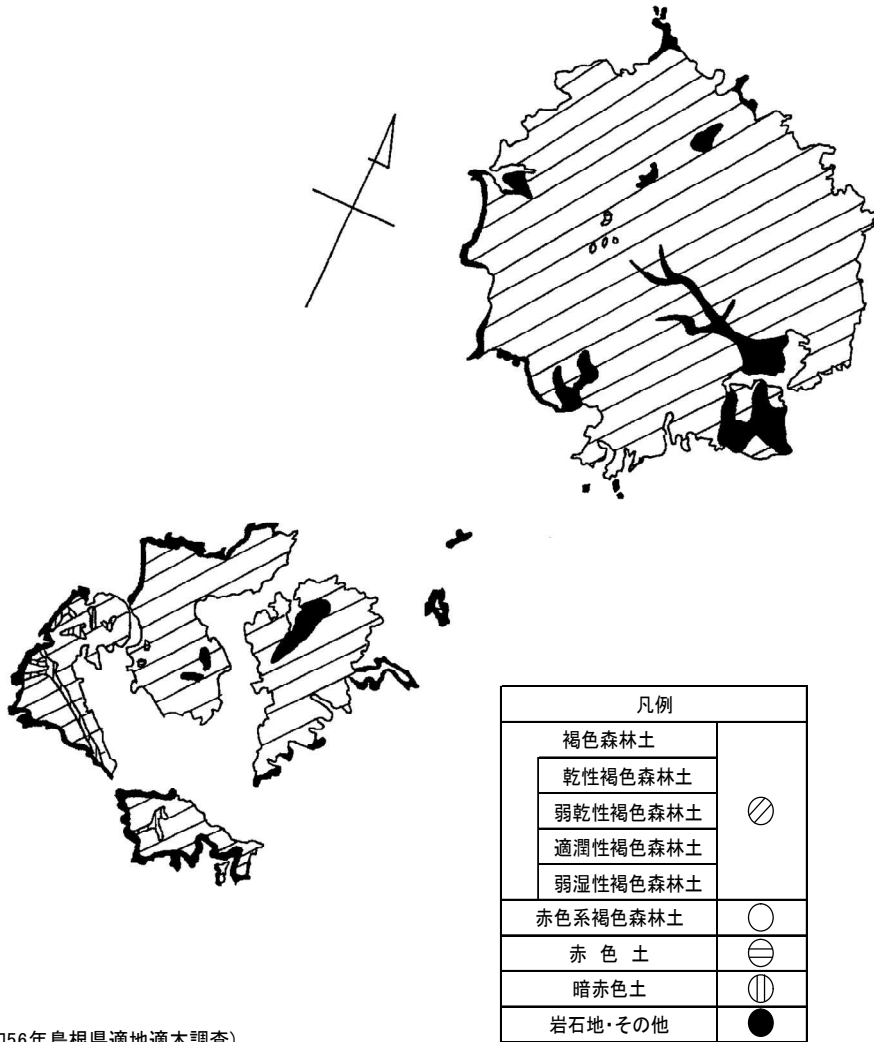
| 凡例 | |
|---|---|
| 褐色森林土 | |
| 乾性褐色森林土 | |
| 弱乾性褐色森林土 | |
| 適潤性褐色森林土 | |
| 弱湿性褐色森林土 | |
| 赤色系褐色森林土 | |
| 赤 色 土 | |
| 暗赤色土 | |
| 岩石地･その他 | |

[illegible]956年島根県適地適木調査)